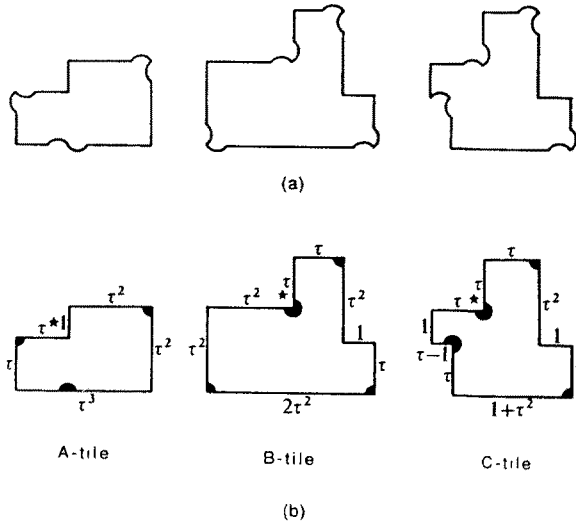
(a)

$\tau$ $\star$ $1$ $\tau^2$ $\tau$ $\tau^2$ $\tau^3$

A-tile

$\tau$ $\tau^2$ $\star$ $\tau$ $\tau^2$ $\tau^2$ $1$ $\tau$ $2\tau^2$

B-tile

$\tau$ $\tau$ $\star$ $\tau$ $\tau^2$ $1$ $1$ $\tau-1$ $\tau$ $1+\tau^2$

C-tile

(b)